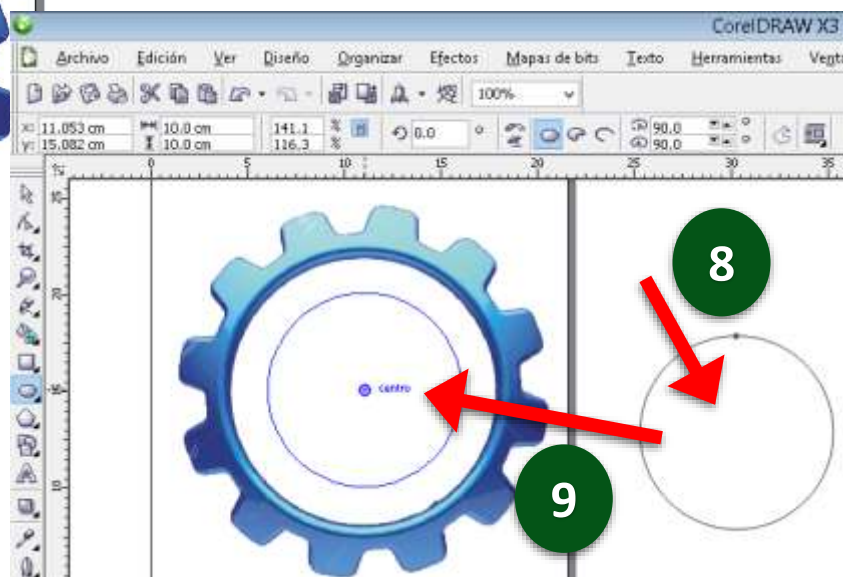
CorelDRAW X3

Archivo Edición Ver Diseño Organizar Efectos Mapas de bits Texto Herramientas Vent

100%

x: 11,053 cm
y: 15,082 cm
10,0 cm
10,0 cm
141,1
116,3
%
%
0,0
°
90,0
90,0
°
°

0 5 10 15 20 25 30 35

centro

8

9